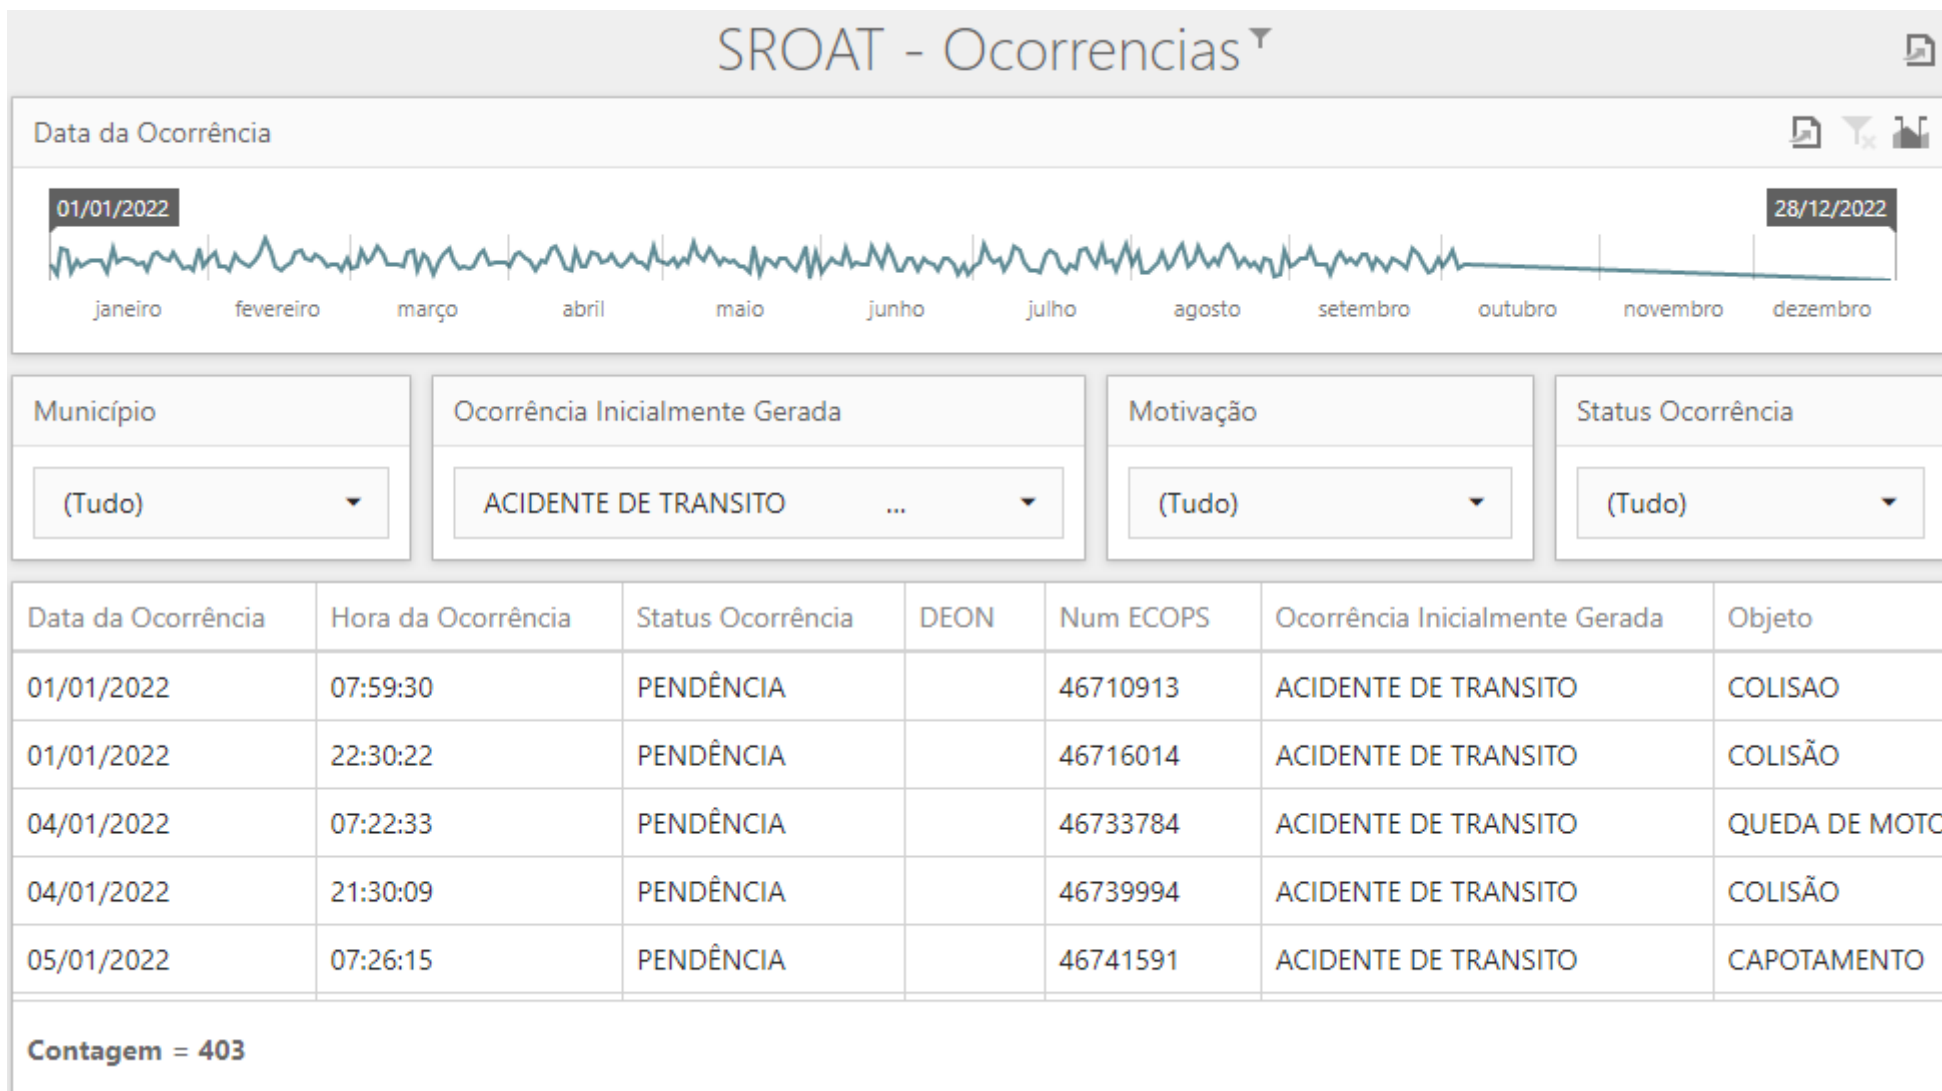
SROAT - Ocorrencias

Data da Ocorrência

01/01/2022

28/12/2022

janeiro fevereiro março abril maio junho julho agosto setembro outubro novembro dezembro

Município

(Tudo)

Ocorrência Inicialmente Gerada

ACIDENTE DE TRANSITO ...

Motivação

(Tudo)

Status Ocorrência

(Tudo)

| Data da Ocorrência | Hora da Ocorrência | Status Ocorrência | DEON | Num ECOPS | Ocorrência Inicialmente Gerada | Objeto |
|---|---|---|---|---|---|---|
| 01/01/2022 | 07:59:30 | PENDÊNCIA | | 46710913 | ACIDENTE DE TRANSITO | COLISAO |
| 01/01/2022 | 22:30:22 | PENDÊNCIA | | 46716014 | ACIDENTE DE TRANSITO | COLISÃO |
| 04/01/2022 | 07:22:33 | PENDÊNCIA | | 46733784 | ACIDENTE DE TRANSITO | QUEDA DE MOTO |
| 04/01/2022 | 21:30:09 | PENDÊNCIA | | 46739994 | ACIDENTE DE TRANSITO | COLISÃO |
| 05/01/2022 | 07:26:15 | PENDÊNCIA | | 46741591 | ACIDENTE DE TRANSITO | CAPOTAMENTO |

Contagem = 403